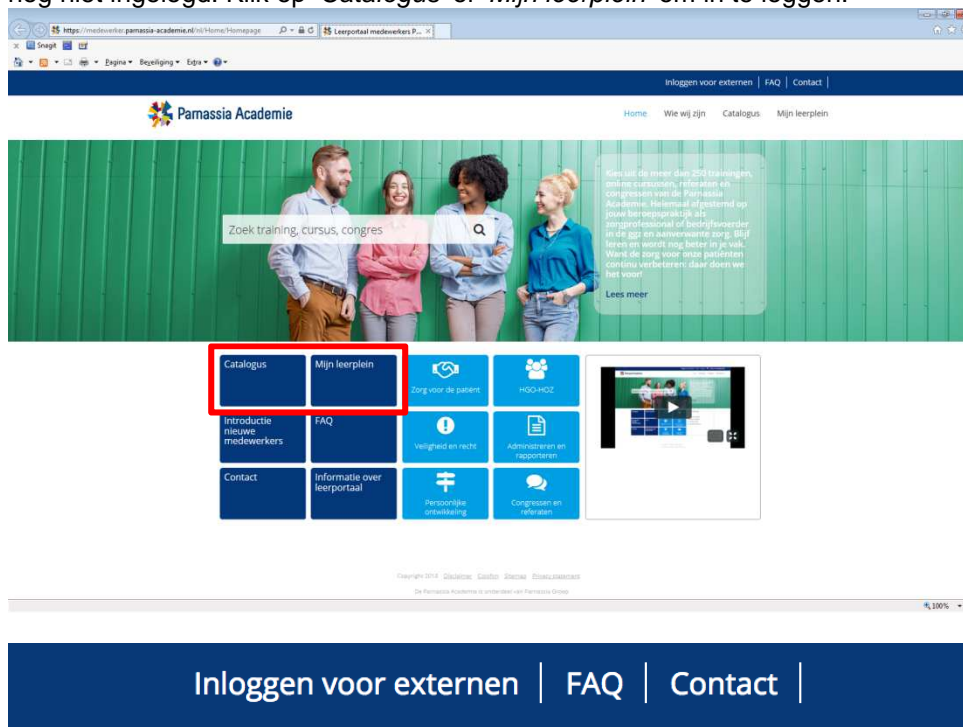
nog niet ingelogd. Klik op 'Catalogus' of 'Mijn leerplein' om in te loggen.

https://medewerker.parnassia-academie.nl/nl/Home/Homepage

Leerportaal medewerkers P...

Snagit

Pagina ▾ Beveiliging ▾ Extra ▾

Inloggen voor externen | FAQ | Contact |

Parnassia Academie

Home Wie wij zijn Catalogus Mijn leerplein

Zoek training, cursus, congres

Kies uit de meer dan 250 trainingen, online cursussen, referaten en congressen van de Parnassia Academie. Helemaal afgestemd op jouw beroepspraktijk als zorgprofessional of bedrijfsvoerder in de ggz en aanverwante zorg. Blijf leren en wordt nog beter in je vak. Want de zorg voor onze patiënten continu verbeteren: daar doen we het voor!

Lees meer

Catalogus

Mijn leerplein

Zorg voor de patiënt

HGO-HOZ

Introductie nieuwe medewerkers

FAQ

Veiligheid en recht

Administreren en rapporteren

Contact

Informatie over leerportaal

Persoonlijke ontwikkeling

Congressen en referaten

Copyright 2018 Disclaimer Colofon Sitemap Privacy statement

De Parnassia Academie is onderdeel van Parnassia Groep

100%

Inloggen voor externen | FAQ | Contact |